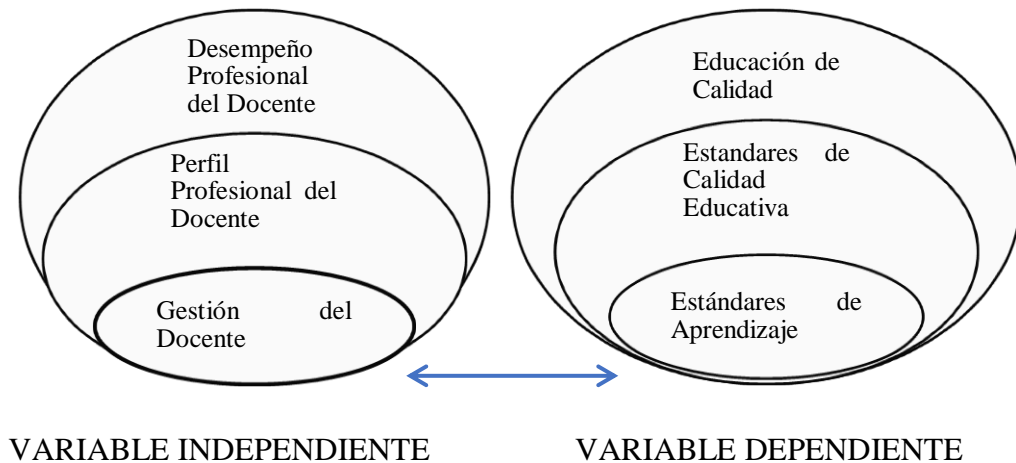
Desempeño Profesional del Docente

Perfil Profesional del Docente

Gestión del Docente

Educación de Calidad

Estandares de Calidad Educativa

Estándares de Aprendizaje

VARIABLE INDEPENDIENTE

VARIABLE DEPENDIENTE